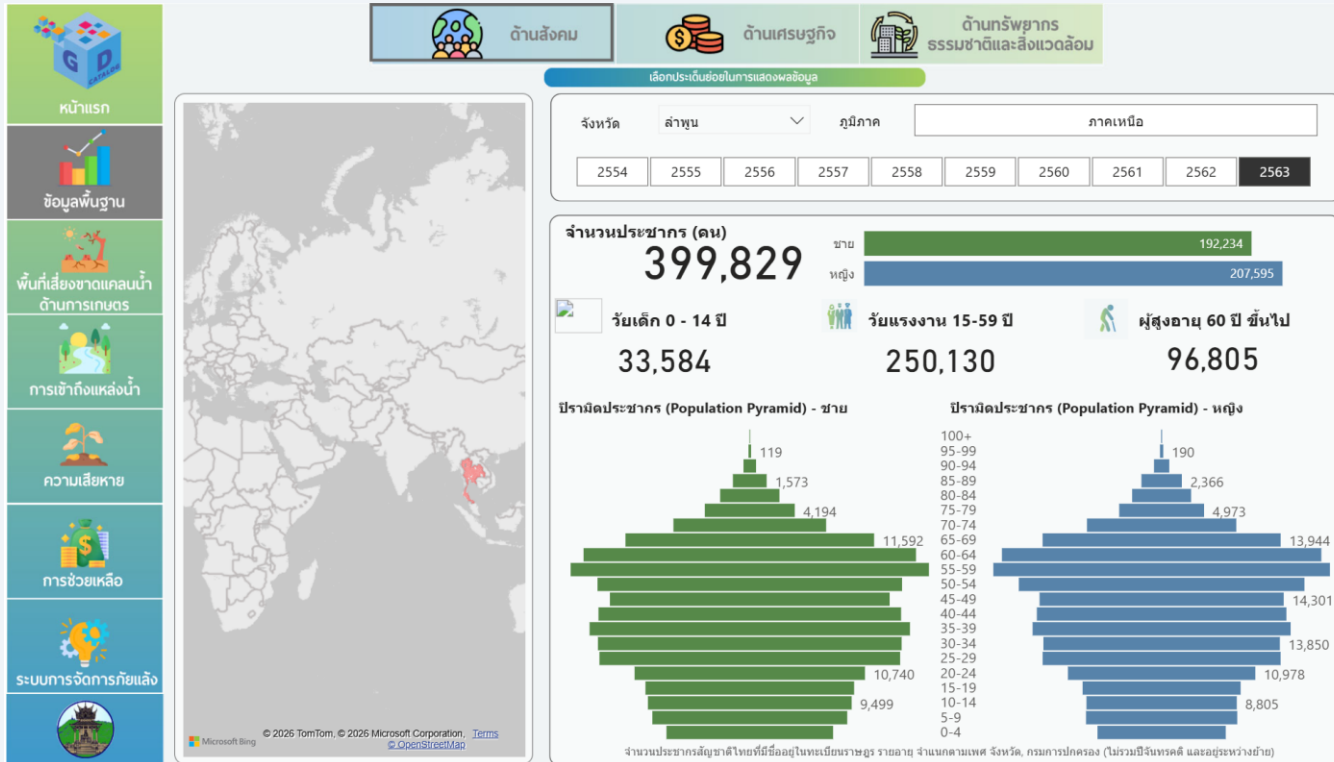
G D CATALOG

หน้าแรก

ข้อมูลพื้นฐาน

พื้นที่เสี่ยงขาดแคลนน้ำด้านการเกษตร

การเข้าถึงแหล่งน้ำ

ความเสียหาย

การช่วยเหลือ

ระบบการจัดการภัยแล้ง

ด้านสังคม

ด้านเศรษฐกิจ

ด้านทรัพยากรธรรมชาติและสิ่งแวดล้อม

เลือกประเด็นย่อยในการแสดงผลข้อมูล

จังหวัด ลำพูน ภูมิภาค ภาคเหนือ

2554 2555 2556 2557 2558 2559 2560 2561 2562 2563

© 2026 TomTom, © 2026 Microsoft Corporation, Terms
© OpenStreetMap
Microsoft Bing

จำนวนประชากร (คน)
399,829

ชาย 192,234
หญิง 207,595

วัยเด็ก 0 - 14 ปี
33,584

วัยแรงงาน 15-59 ปี
250,130

ผู้สูงอายุ 60 ปี ขึ้นไป
96,805

ปิรามิดประชากร (Population Pyramid) - ชาย

ปิรามิดประชากร (Population Pyramid) - หญิง

119
1,573
4,194
11,592
10,740
9,499

100+
95-99
90-94
85-89
80-84
75-79
70-74
65-69
60-64
55-59
50-54
45-49
40-44
35-39
30-34
25-29
20-24
15-19
10-14
5-9
0-4

190
2,366
4,973
13,944
14,301
13,850
10,978
8,805

จำนวนประชากรสัญชาติไทยที่มีชื่ออยู่ในทะเบียนราษฎร รายอายุ จำแนกตามเพศ จังหวัด, กรมการปกครอง (ไม่รวมปีจันทรคติ และอยู่ระหว่างย้าย)